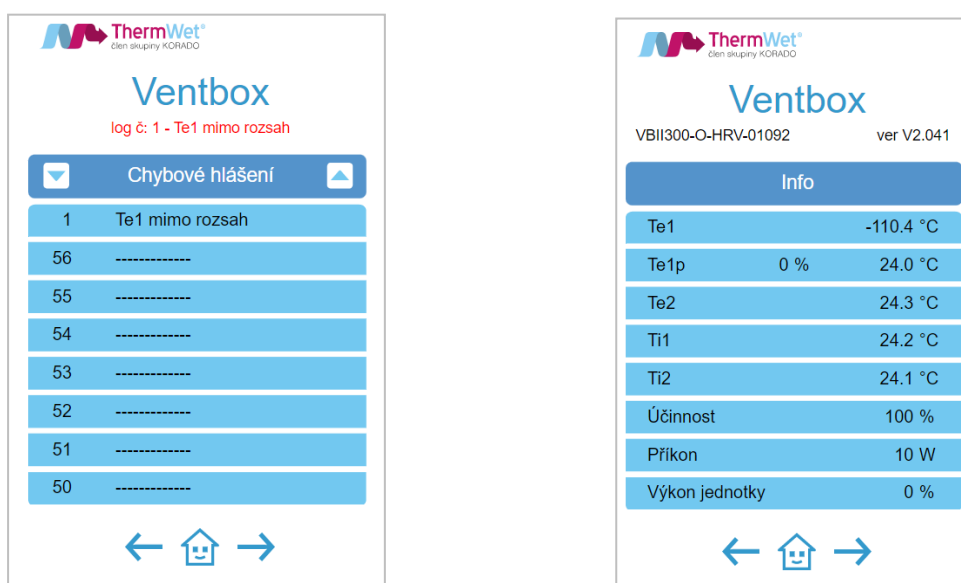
ThermWet®
člen skupiny KORADO

Ventbox

log č: 1 - Te1 mimo rozsah

Chybové hlášení

| | |
|---|---|
| 1 | Te1 mimo rozsah |
| 56 | ------------- |
| 55 | ------------- |
| 54 | ------------- |
| 53 | ------------- |
| 52 | ------------- |
| 51 | ------------- |
| 50 | ------------- |

ThermWet®
člen skupiny KORADO

Ventbox

VBII300-O-HRV-01092 ver V2.041

Info

| | | |
|---|---|---|
| Te1 | | -110.4 °C |
| Te1p | 0 % | 24.0 °C |
| Te2 | | 24.3 °C |
| Ti1 | | 24.2 °C |
| Ti2 | | 24.1 °C |
| Účinnost | | 100 % |
| Příkon | | 10 W |
| Výkon jednotky | | 0 % |